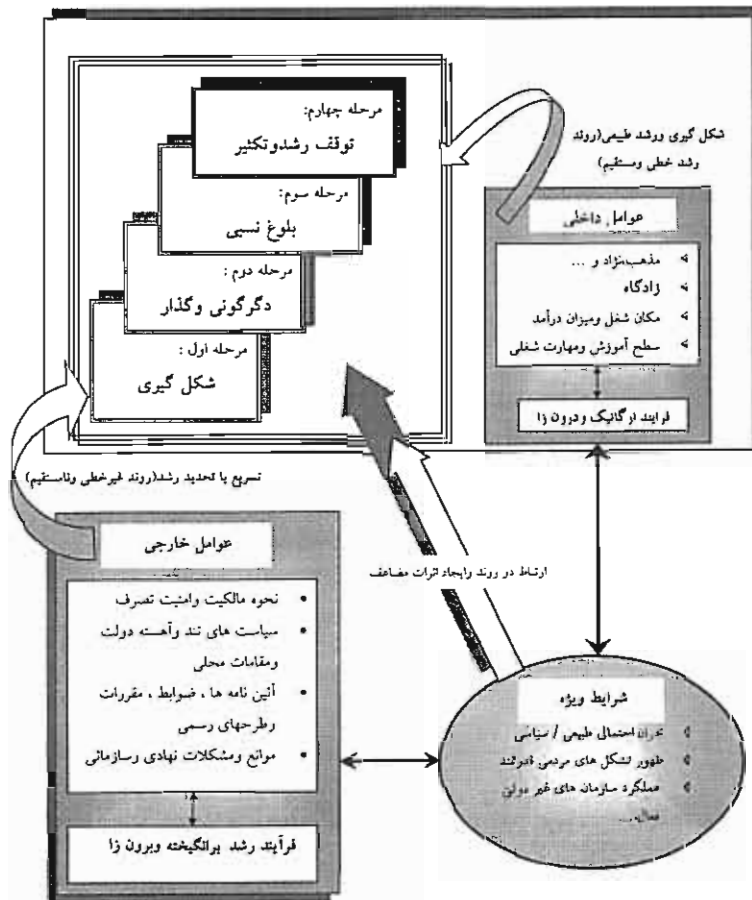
مرحله چهارم:
توقف رشدوتکثیر

مرحله سوم:
بلوغ نسبی

مرحله دوم :
دگرگونی وگذار

مرحله اول :
شکل گیری

شکل گیری ورشد طبیعی(روند رشد خطی ومستقیم)

عوامل داخلی

مذهب،نژاد و ...
زادگاه
مکان شغل ومیزان درآمد
سطح آموزش ومهارت شغلی

فرایند ارگانیک ودرون زا

تسریع یا تحدید رشد(روند غیرخطی وغیرمستقیم)

عوامل خارجی

نحوه مالکیت وامنیت تصرف
سیاست های تند وآهسته دولت ومقامات محلی
آئین نامه ها ، ضوابط ، مقررات وطرحهای رسمی
موانع ومشکلات نهادی وسازمانی

فرآیند رشد برانگیخته وبرون زا

ارتباط در روند وایجاد اثرات مضاعف

شرایط ویژه

بحران احتمالی طبیعی / سیاسی
ظهور تشکل های مردمی قدرتمند
عملکرد سازمان های غیر دولتی فعال...